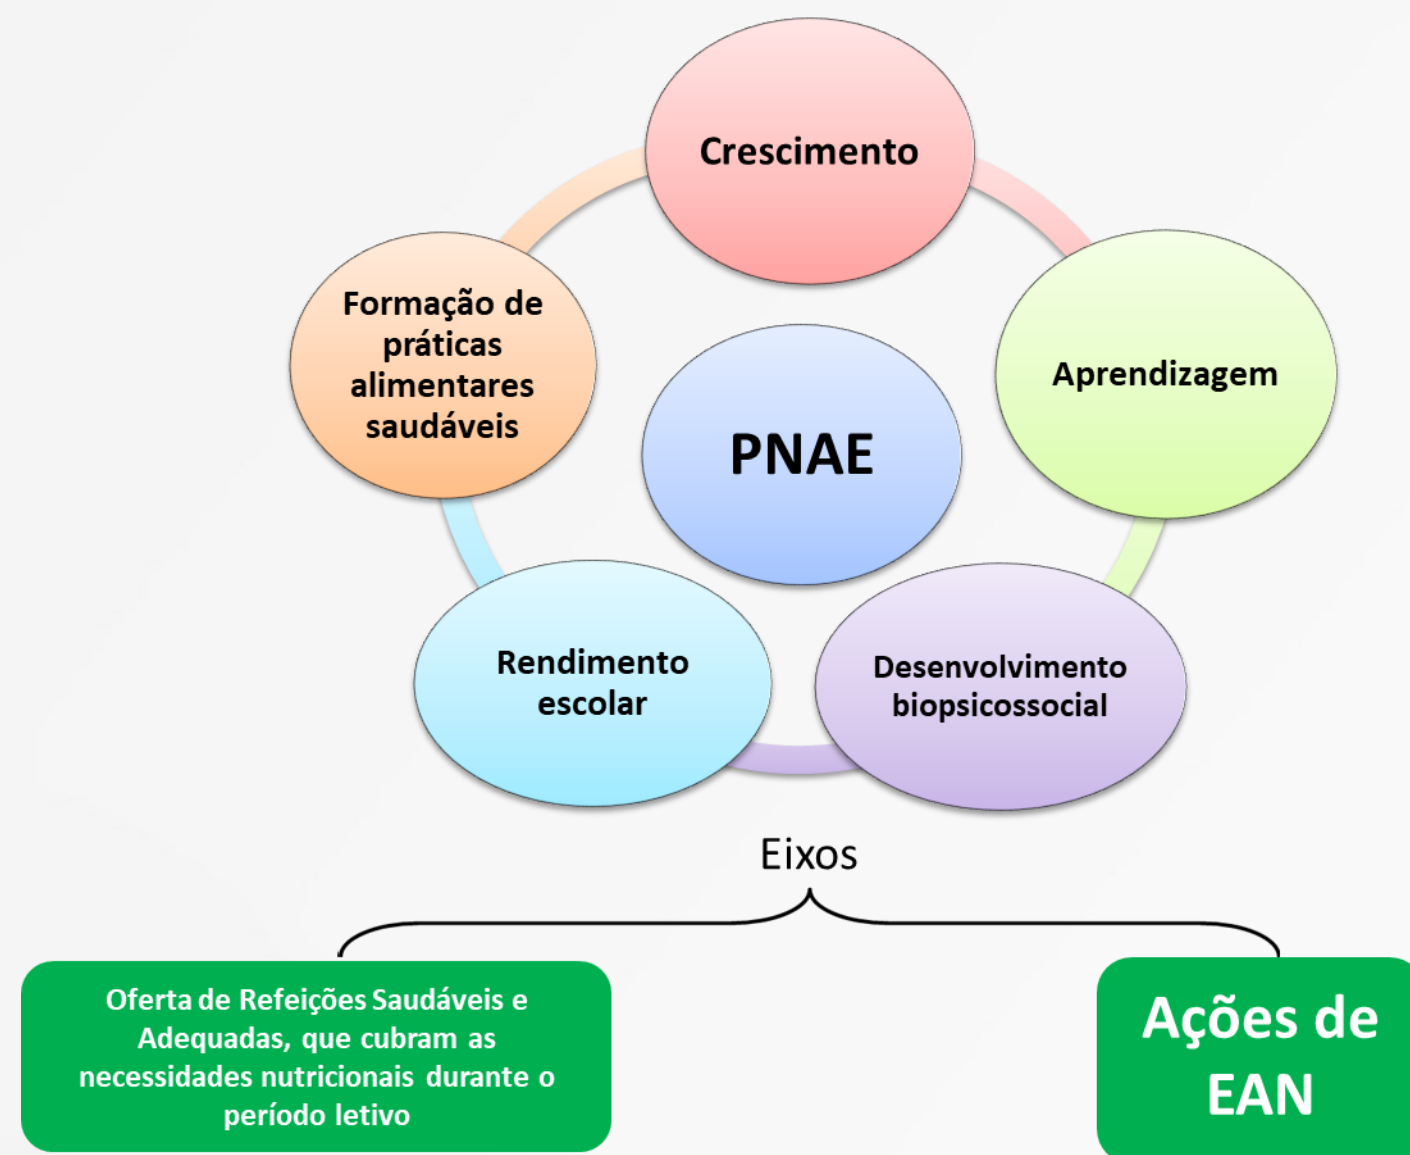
Crescimento

Aprendizagem

Desenvolvimento biopsicossocial

Rendimento escolar

Formação de práticas alimentares saudáveis

PNAE

Eixos

Oferta de Refeições Saudáveis e Adequadas, que cubram as necessidades nutricionais durante o período letivo

Ações de EAN